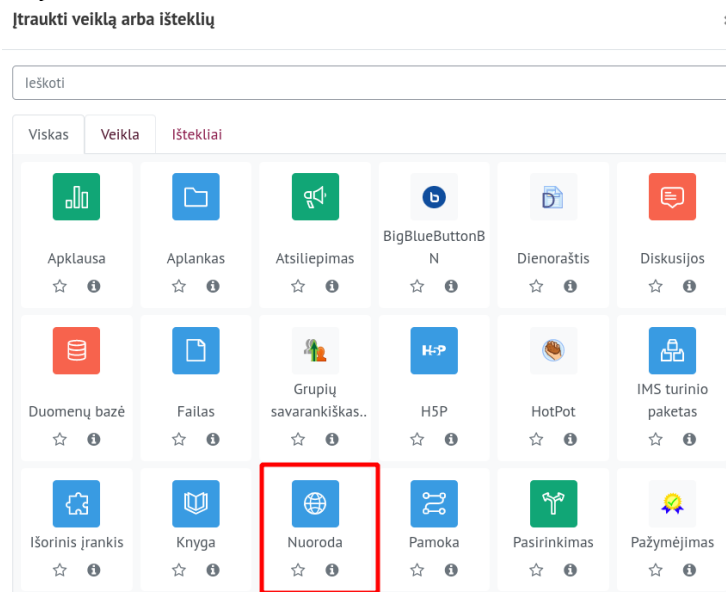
Įtraukti veiklą arba išteklių

Ieškoti

Viskas | Veikla | Ištekliai

Apklausa
Aplankas
Atsiliepimas
BigBlueButtonBN
Dienoraštis
Diskusijos
Duomenų bazė
Failas
Grupių savarankiškas..
H5P
HotPot
IMS turinio paketas
Išorinis įrankis
Knyga
Nuoroda
Pamoka
Pasirinkimas
Pažymėjimas